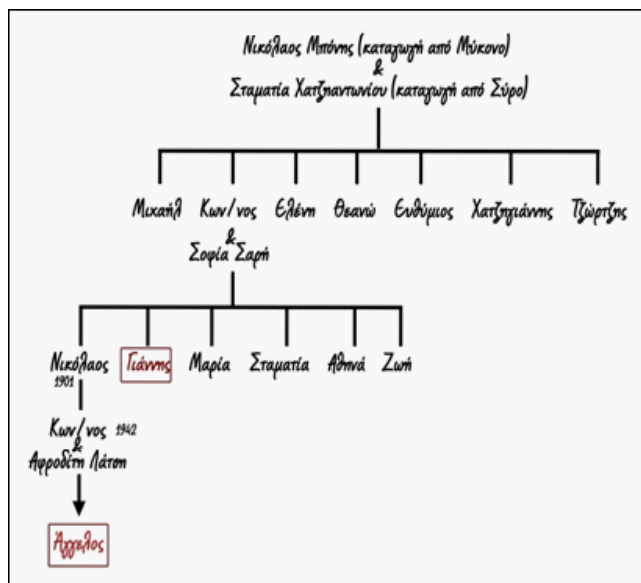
Νικόλαος Μπόνης (καταγωγή από Μύκονο)
&
Σταματία Χατζηαντωνίου (καταγωγή από Σύρο)

Μιχαήλ Κων/νος Ελένη Θεανώ Ευθύμιος Χατζηγιάννης Τζώρτζης

&
Σοφία Σαρή

Νικόλαος 1901 Γιάννης Μαρία Σταματία Αθηνά Ζωή

Κων/νος 1942
&
Αφροδίτη Λάτση

Άγγελος